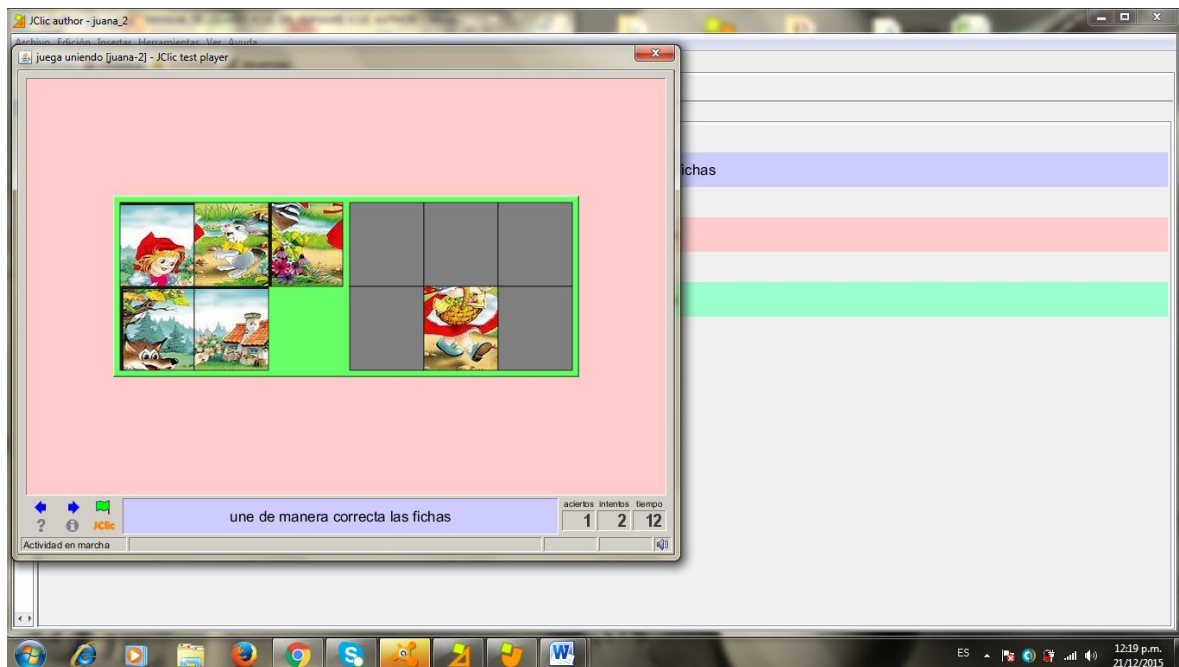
JClic author - juana_2

Archivo Edición Insertar Herramientas Ver Ayuda

juega uniendo [juana-2] - JClic test player

ichas

JClic

une de manera correcta las fichas

aciertos intentos tiempo
1 2 12

Actividad en marcha

ES

12:19 p.m.
21/12/2015